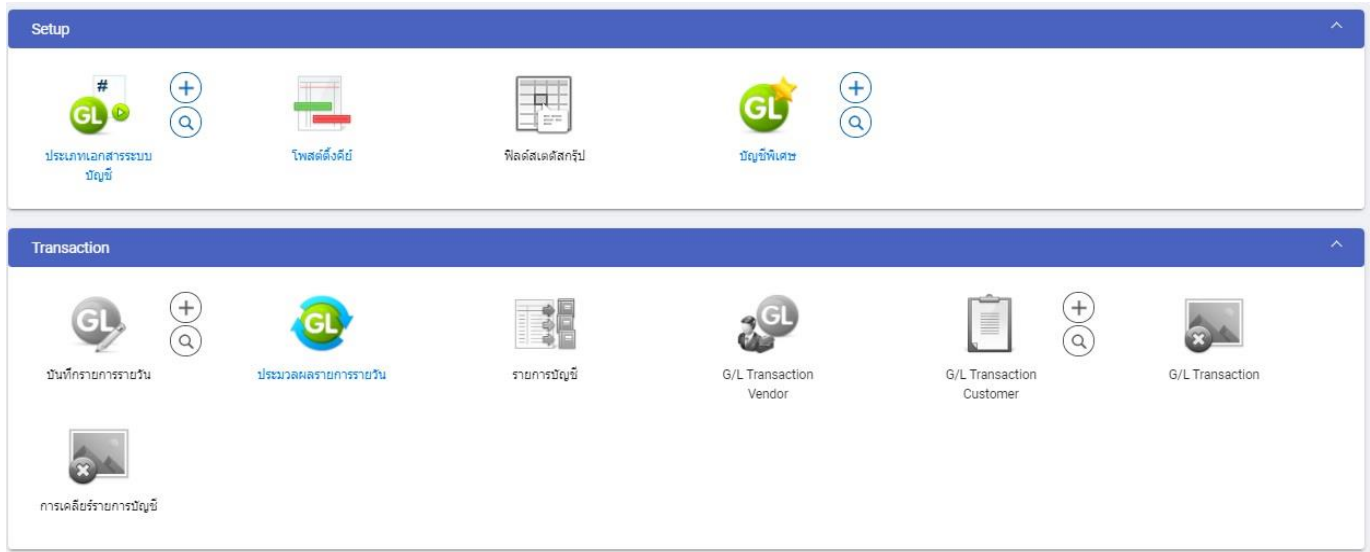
Setup

#

GL

ประเภทเอกสารระบบบัญชี

โพสต์ติ้งคีย์

ฟิลด์สเตตัสกรุ๊ป

GL

บัญชีพิเศษ

Transaction

GL

บันทึกรายการรายวัน

GL

ประมวลผลรายการรายวัน

รายการบัญชี

GL

G/L Transaction Vendor

G/L Transaction Customer

G/L Transaction

การเคลียร์รายการบัญชี